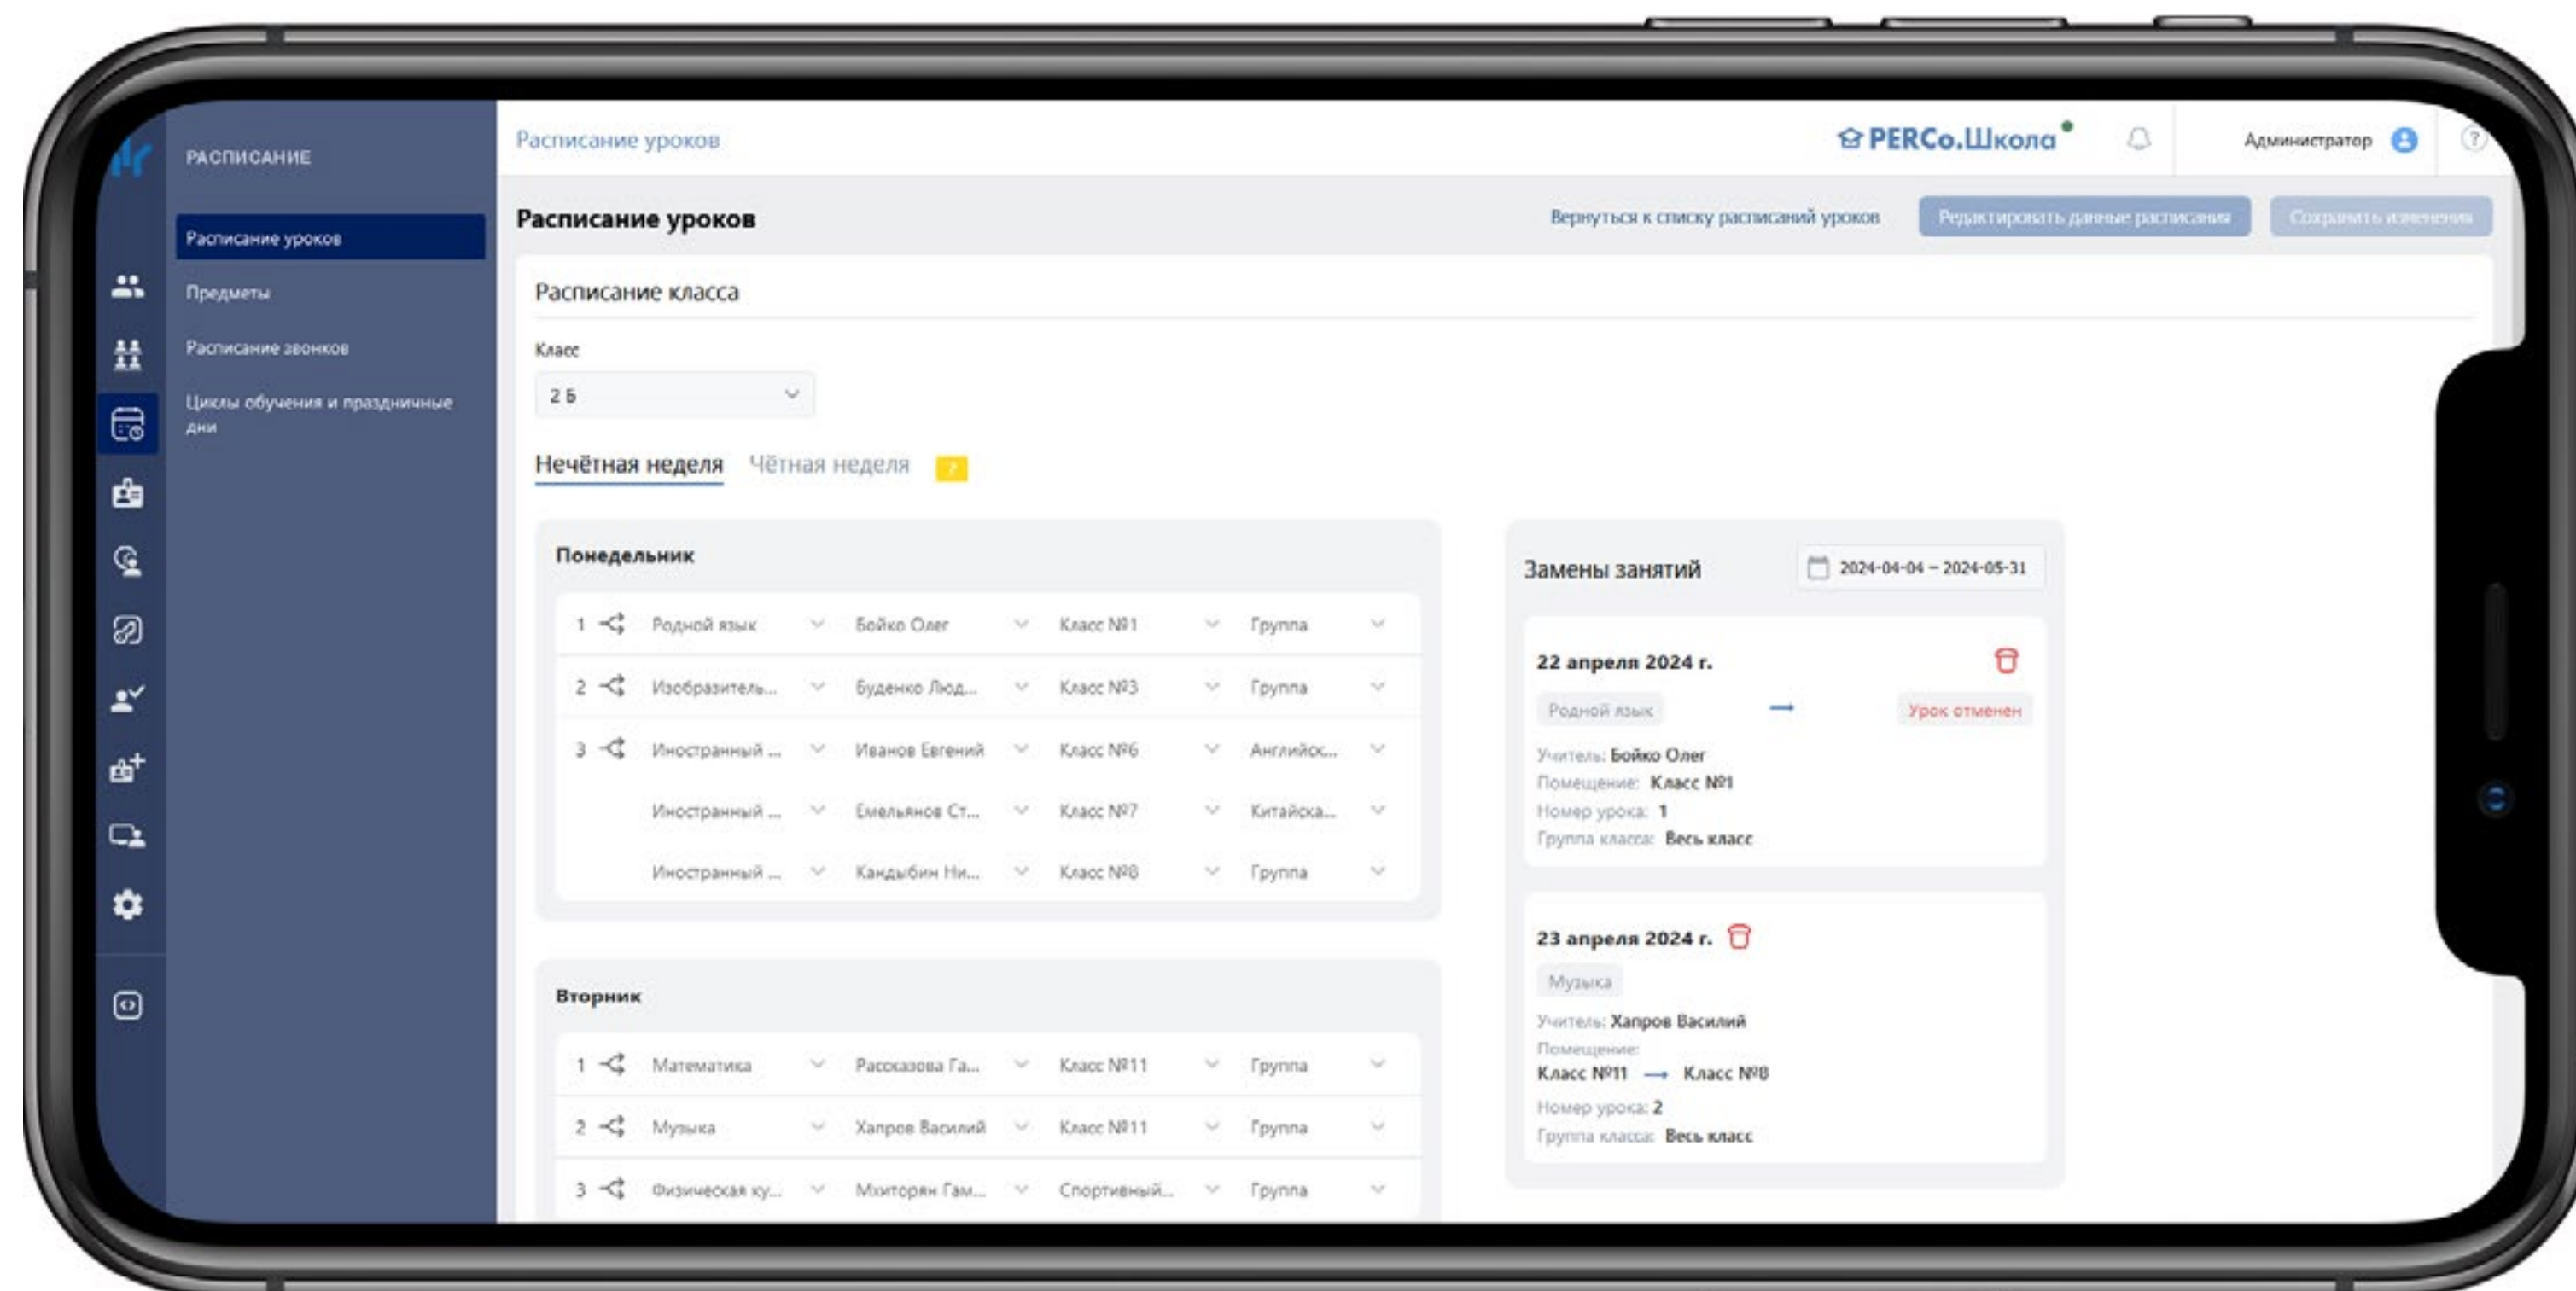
РАСПИСАНИЕ

Расписание уроков

Предметы

Расписание звонков

Циклы обучения и праздничные дни

Расписание уроков

PERCo.Школа

Администратор

Расписание уроков

Вернуться к списку расписаний уроков

Редактировать данные расписания

Сохранить изменения

Расписание класса

Класс

2 Б

Нечётная неделя Чётная неделя ?

Понедельник

| | | | | |
|---|---|---|---|---|
| 1 | Родной язык | Бойко Олег | Класс №1 | Группа |
| 2 | Изобразитель... | Буденко Люд... | Класс №3 | Группа |
| 3 | Иностранный ... | Иванов Евгений | Класс №6 | Английск... |
| | Иностранный ... | Емельянов Ст... | Класс №7 | Китайска... |
| | Иностранный ... | Кандыбин Ни... | Класс №8 | Группа |

Вторник

| | | | | |
|---|---|---|---|---|
| 1 | Математика | Рассказова Га... | Класс №11 | Группа |
| 2 | Музыка | Харпов Василий | Класс №11 | Группа |
| 3 | Физическая ку... | Мхитарян Гам... | Спортивный... | Группа |

Замены занятий

2024-04-04 – 2024-05-31

22 апреля 2024 г.

Родной язык → Урок отменен

Учитель: Бойко Олег

Помещение: Класс №1

Номер урока: 1

Группа класса: Весь класс

23 апреля 2024 г.

Музыка

Учитель: Харпов Василий

Помещение:

Класс №11 → Класс №8

Номер урока: 2

Группа класса: Весь класс